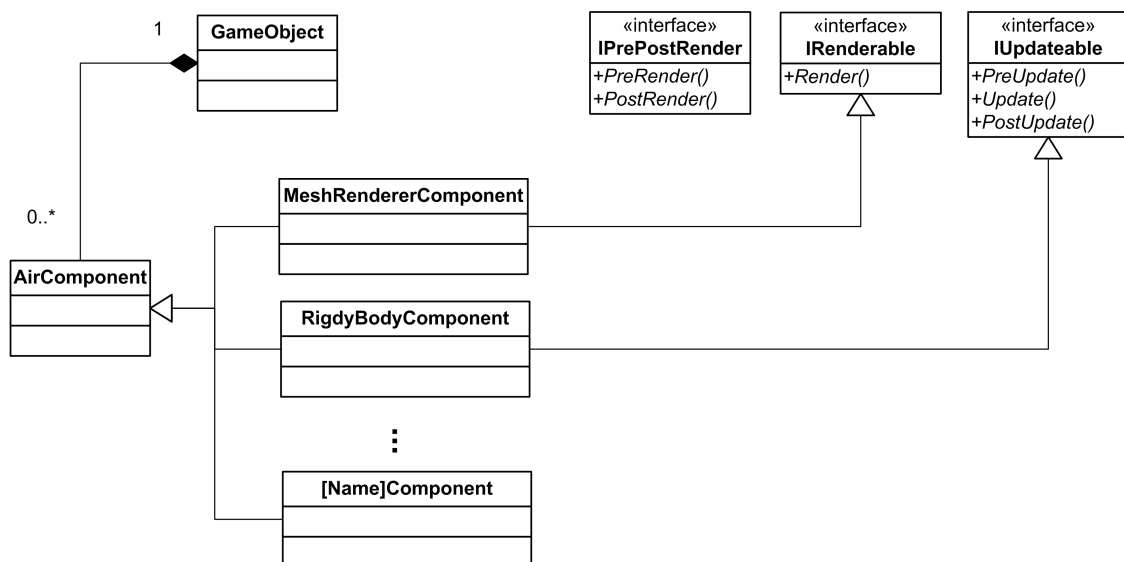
1

GameObject

«interface»
IPrePostRender
+PreRender()
+PostRender()

«interface»
IRenderable
+Render()

«interface»
IUpdateable
+PreUpdate()
+Update()
+PostUpdate()

0..*

AirComponent

MeshRendererComponent

RigdyBodyComponent

⋮

[Name]Component